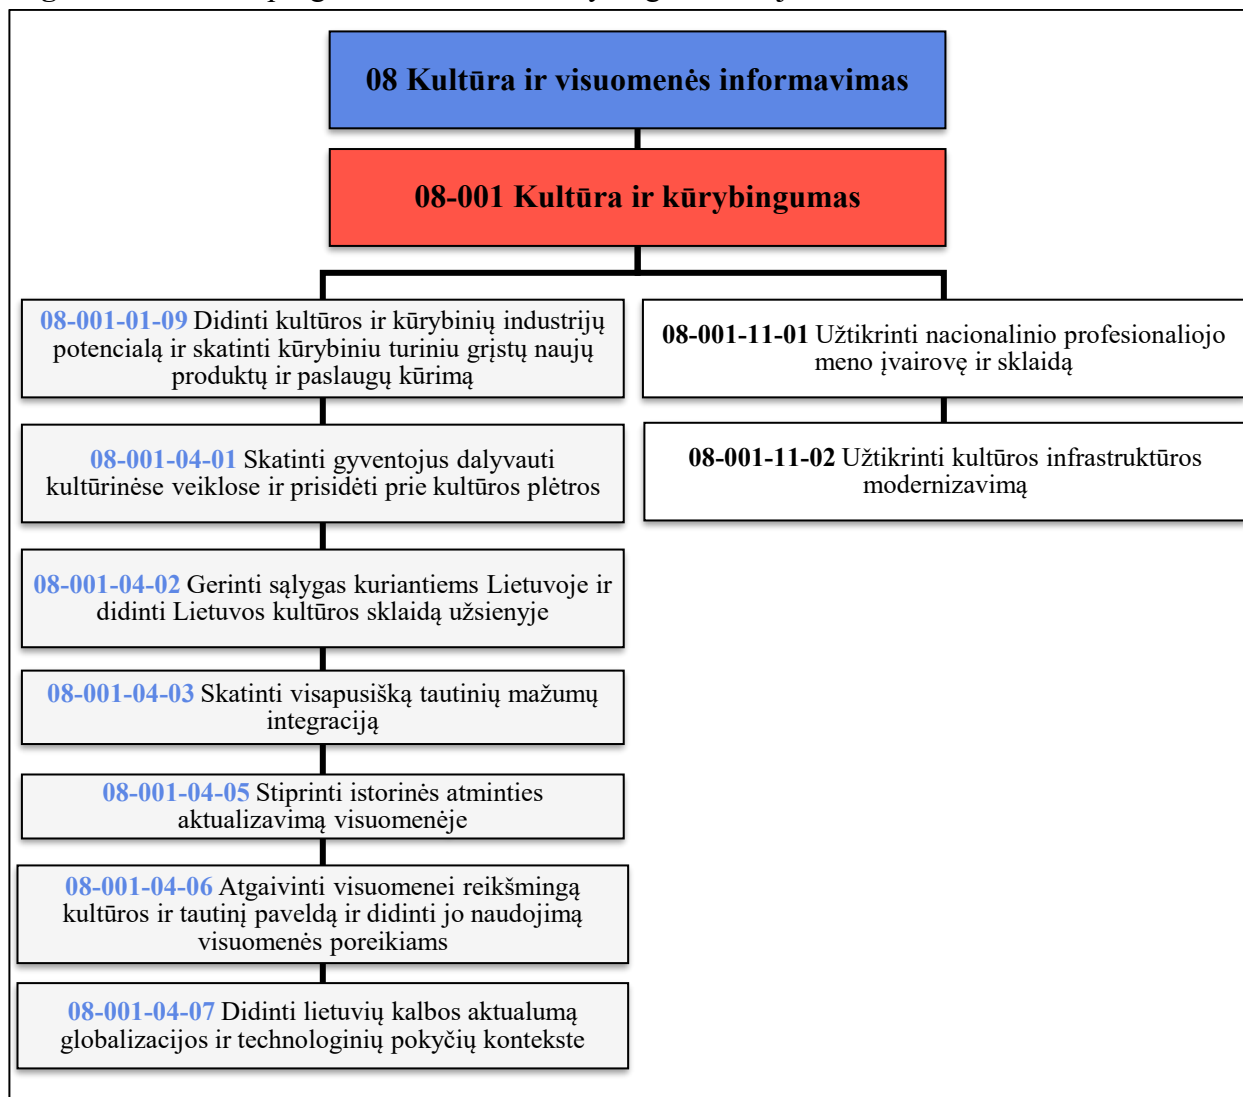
08 Kultūra ir visuomenės informavimas

08-001 Kultūra ir kūrybingumas

08-001-01-09 Didinti kultūros ir kūrybinių industrijų potencialą ir skatinti kūrybiniu turiniu grįstų naujų produktų ir paslaugų kūrimą

08-001-04-01 Skatinti gyventojus dalyvauti kultūrinėse veiklose ir prisidėti prie kultūros plėtros

08-001-04-02 Gerinti sąlygas kuriantiems Lietuvoje ir didinti Lietuvos kultūros sklaidą užsienyje

08-001-04-03 Skatinti visapusišką tautinių mažumų integraciją

08-001-04-05 Stiprinti istorinės atminties aktualizavimą visuomenėje

08-001-04-06 Atgaivinti visuomenei reikšmingą kultūros ir tautinį paveldą ir didinti jo naudojimą visuomenės poreikiams

08-001-04-07 Didinti lietuvių kalbos aktualumą globalizacijos ir technologinių pokyčių kontekste

08-001-11-01 Užtikrinti nacionalinio profesionaliojo meno įvairovę ir sklaidą

08-001-11-02 Užtikrinti kultūros infrastruktūros modernizavimą